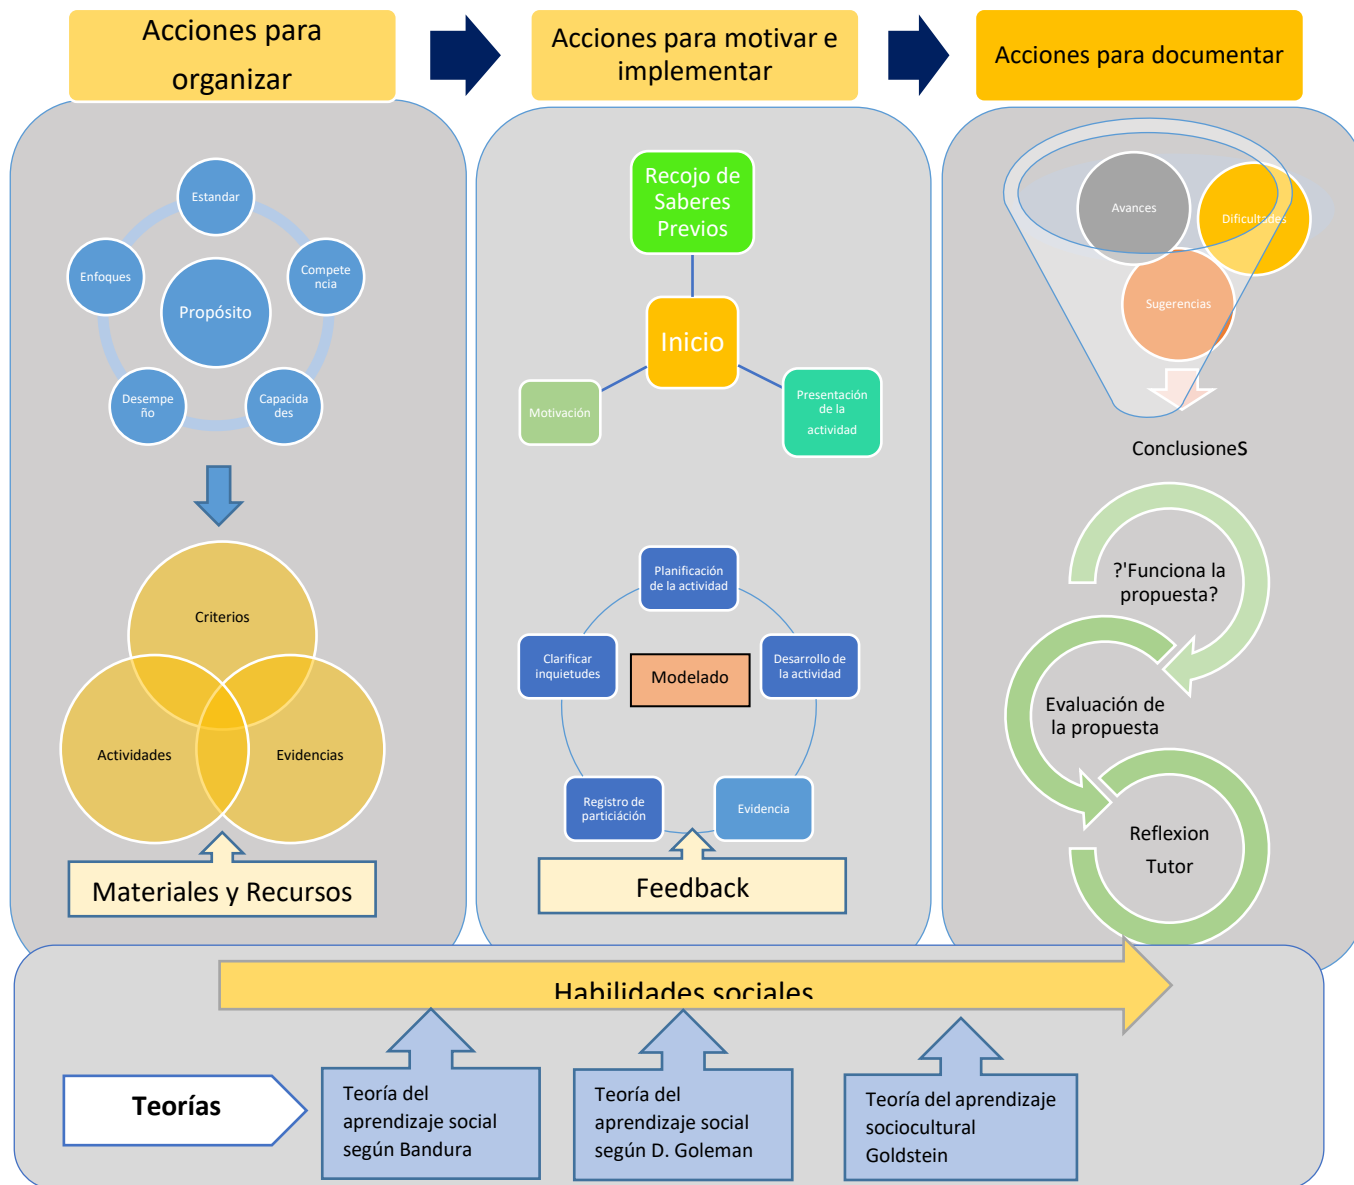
Acciones para organizar

Acciones para motivar e implementar

Acciones para documentar

Estandar

Enfoques

Competencia

Propósito

Desempeño

Capacidades

Criterios

Actividades

Evidencias

Materiales y Recursos

Recojo de Saberes Previos

Inicio

Motivación

Presentación de la actividad

Planificación de la actividad

Clarificar inquietudes

Modelado

Desarrollo de la actividad

Registro de partición

Evidencia

Feedback

Avances

Dificultades

Sugerencias

ConclusioneS

?'Funciona la propuesta?

Evaluación de la propuesta

Reflexion Tutor

Habilidades sociales

Teorías

Teoría del aprendizaje social según Bandura

Teoría del aprendizaje social según D. Goleman

Teoría del aprendizaje sociocultural Goldstein